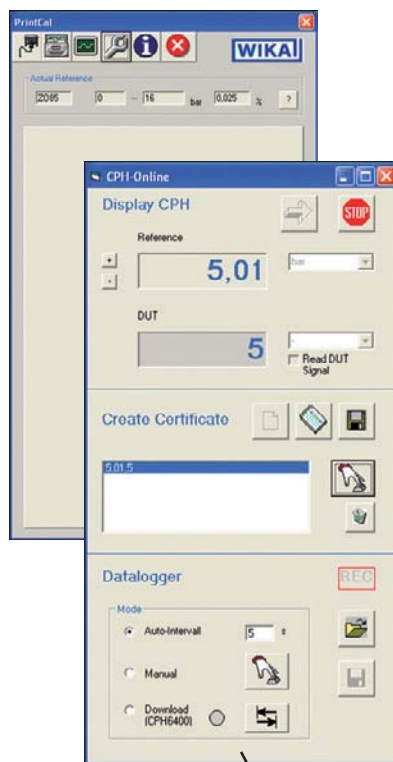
PrintCal

WIKA

Actual Reference

2D85 | 0 | ... | 16 | bar | 0,025 | % | ?

CPH-Online

Display CPH

STOP

Reference

+
-

5,01

bar

DUT

5

Read DUT Signal

Create Certificate

5.01.5

Datalogger

REC

Mode

Auto-Intervall

5

Manual

Download (CPH6400)